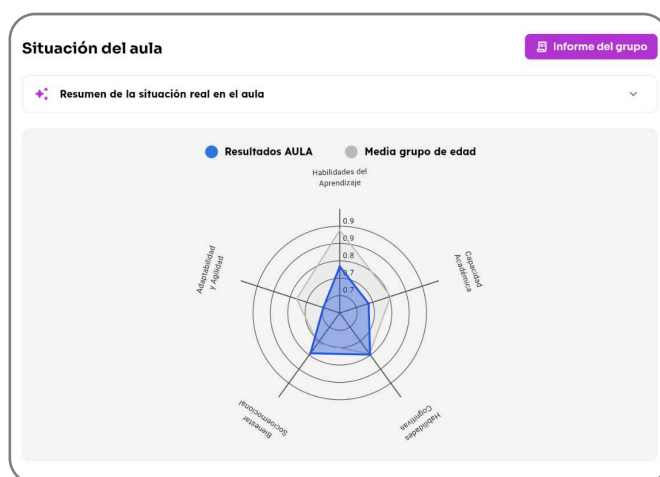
Situación del aula

Informe del grupo

Resumen de la situación real en el aula

Resultados AULA

Media grupo de edad

Habilidades del Aprendizaje

0.9
0.9
0.8
0.7
0.7

Capacidad Académica

Habilidades Cognitivas

Bienestar Socioemocional

Adaptabilidad y Agilidad